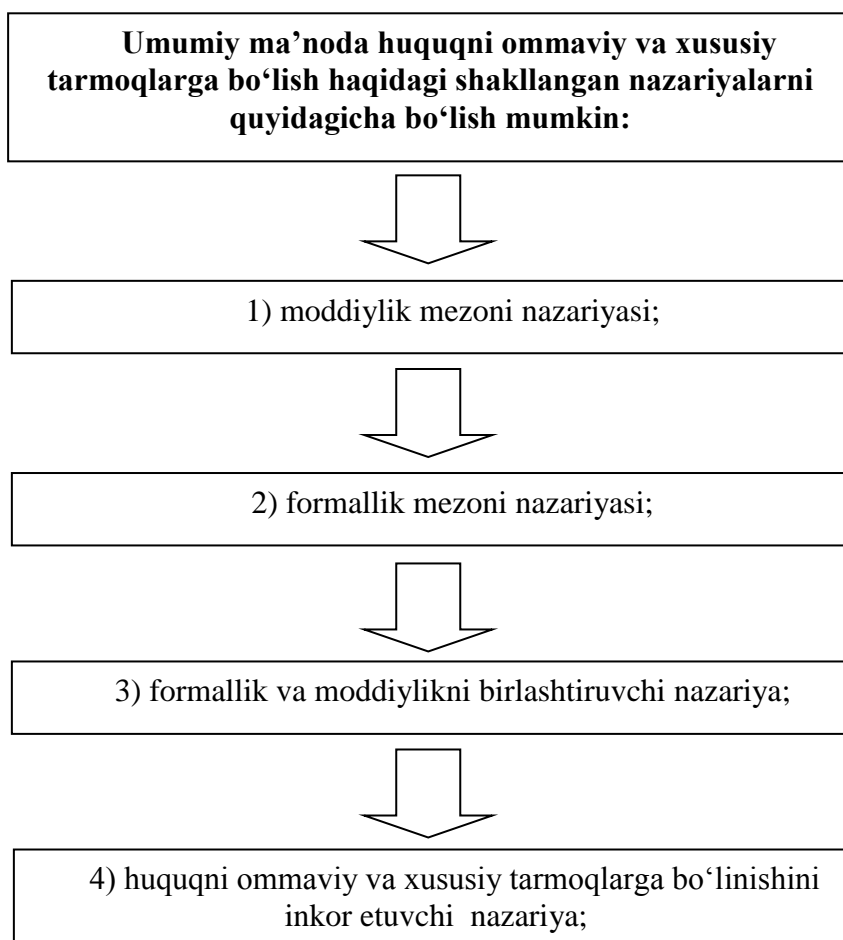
**Umumiy ma’noda huquqni ommaviy va xususiy tarmoqlarga bo‘lish haqidagi shakllangan nazariyalarni quyidagicha bo‘lish mumkin:**

1) moddiylik mezoni nazariyasi;

2) formallik mezoni nazariyasi;

3) formallik va moddiylikni birlashtiruvchi nazariya;

4) huquqni ommaviy va xususiy tarmoqlarga bo‘linishini inkor etuvchi nazariya;